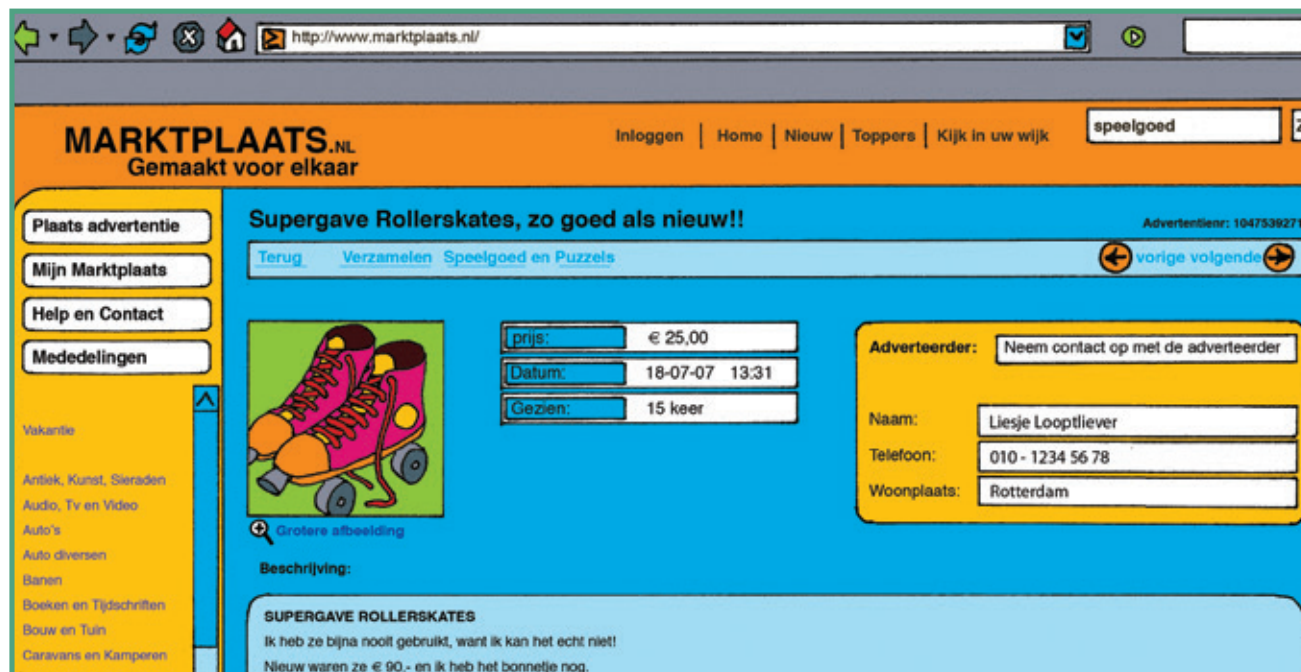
http://www.marktplaats.nl/

MARKTPLAATS.NL
Gemaakt voor elkaar

Inloggen | Home | Nieuw | Toppers | Kijk in uw wijk

speelgoed

Plaats advertentie

Mijn Marktplaats

Help en Contact

Mededelingen

Vakantie

Antiek, Kunst, Sieraden
Audio, Tv en Video
Auto's
Auto diversen
Banen
Boeken en Tijdschriften
Bouw en Tuin
Caravans en Kamperen

Supergave Rollerskates, zo goed als nieuw!!

Advertentienr: 1047539271

Terug Verzamelen Speelgoed en Puzzels

vorige volgende

| prijs: | € 25,00 |
|---|---|
| Datum: | 18-07-07 13:31 |
| Gezien: | 15 keer |

Adverteerder: Neem contact op met de adverteerder

| Naam: | Liesje Looptliever |
|---|---|
| Telefoon: | 010 - 1234 56 78 |
| Woonplaats: | Rotterdam |

Grotere afbeelding

Beschrijving:

SUPERGAVE ROLLERSKATES
Ik heb ze bijna nooit gebruikt, want ik kan het echt niet!
Nieuw waren ze € 90,- en ik heb het bonnetje nog.